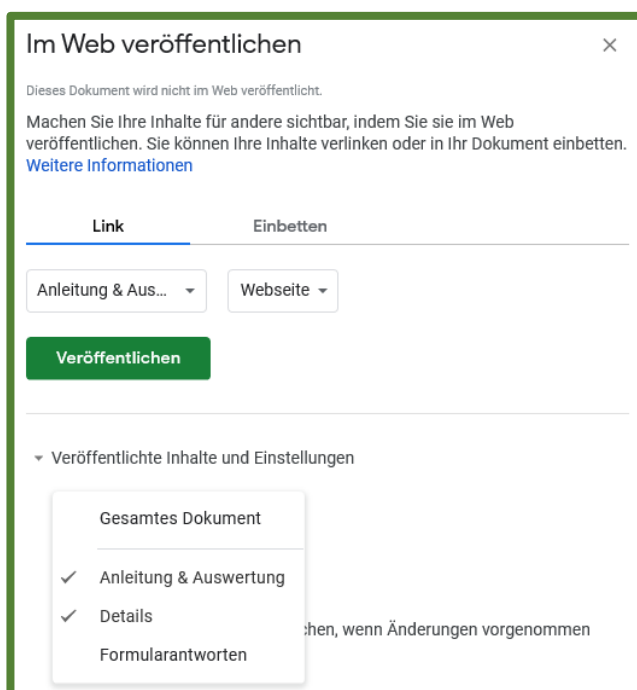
Im Web veröffentlichen

×

Dieses Dokument wird nicht im Web veröffentlicht.

Machen Sie Ihre Inhalte für andere sichtbar, indem Sie sie im Web veröffentlichen. Sie können Ihre Inhalte verlinken oder in Ihr Dokument einbetten. Weitere Informationen

Link

Einbetten

Anleitung & Aus...

Webseite

Veröffentlichen

Veröffentlichte Inhalte und Einstellungen

Gesamtes Dokument

✓ Anleitung & Auswertung

✓ Details

Formularantworten

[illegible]chen, wenn Änderungen vorgenommen